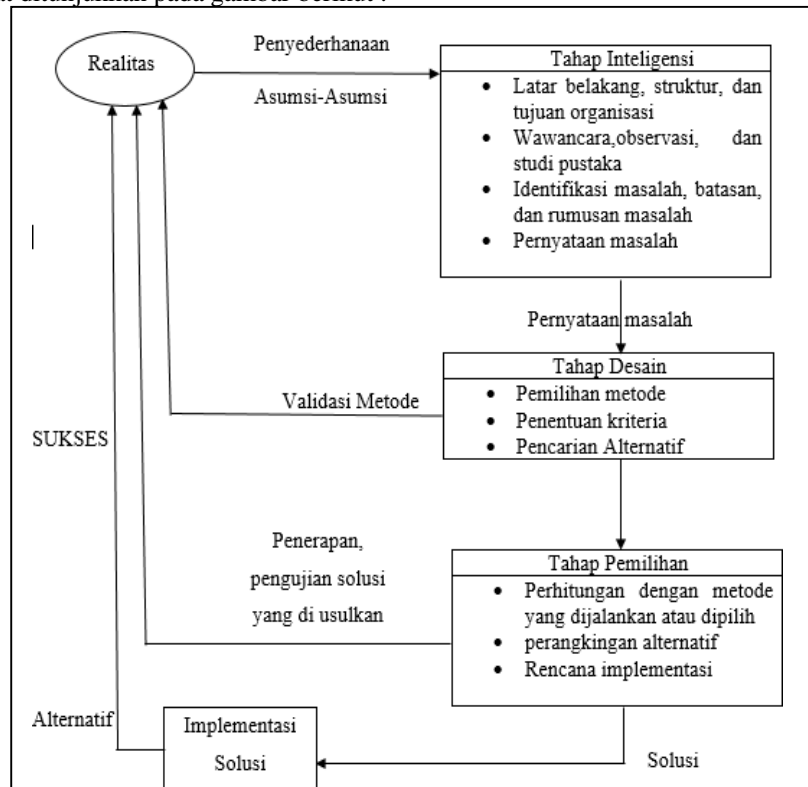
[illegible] ditunjukkan pada gambar berikut :

Realitas

Penyederhanaan

Asumsi-Asumsi

Tahap Inteligensi
- Latar belakang, struktur, dan tujuan organisasi
- Wawancara,observasi, dan studi pustaka
- Identifikasi masalah, batasan, dan rumusan masalah
- Pernyataan masalah

Pernyataan masalah

Validasi Metode

Tahap Desain
- Pemilihan metode
- Penentuan kriteria
- Pencarian Alternatif

SUKSES

Penerapan, pengujian solusi yang di usulkan

Tahap Pemilihan
- Perhitungan dengan metode yang dijalankan atau dipilih
- perangkingan alternatif
- Rencana implementasi

Alternatif

Implementasi Solusi

Solusi